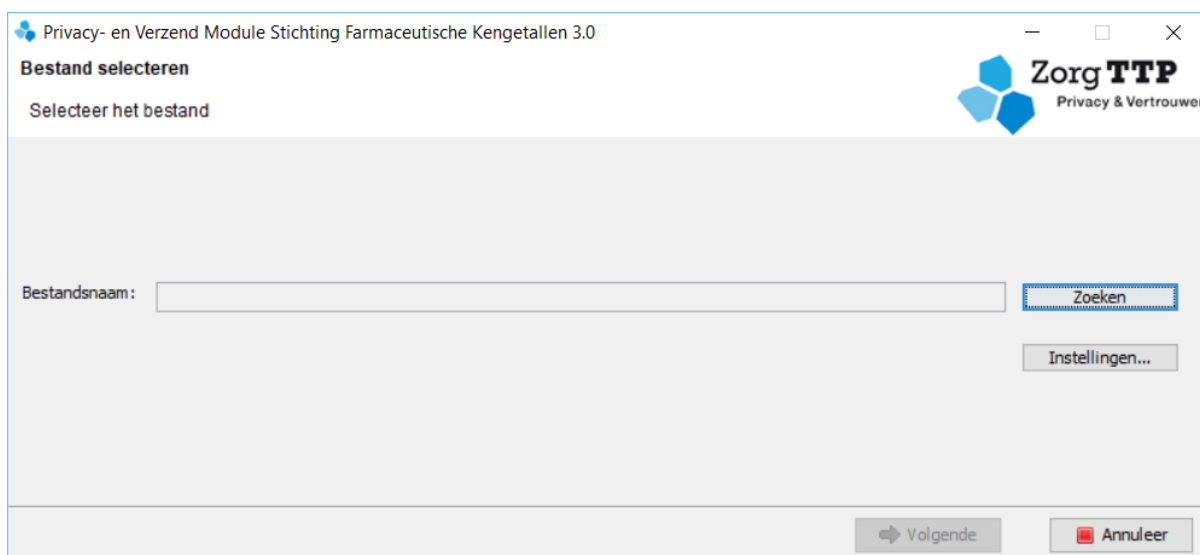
Privacy- en Verzend Module Stichting Farmaceutische Kengetallen 3.0

Bestand selecteren

Selecteer het bestand

Zorg TTP
Privacy & Vertrouwe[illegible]

Bestandsnaam:

Zoeken

Instellingen...

Volgende

Annuleer